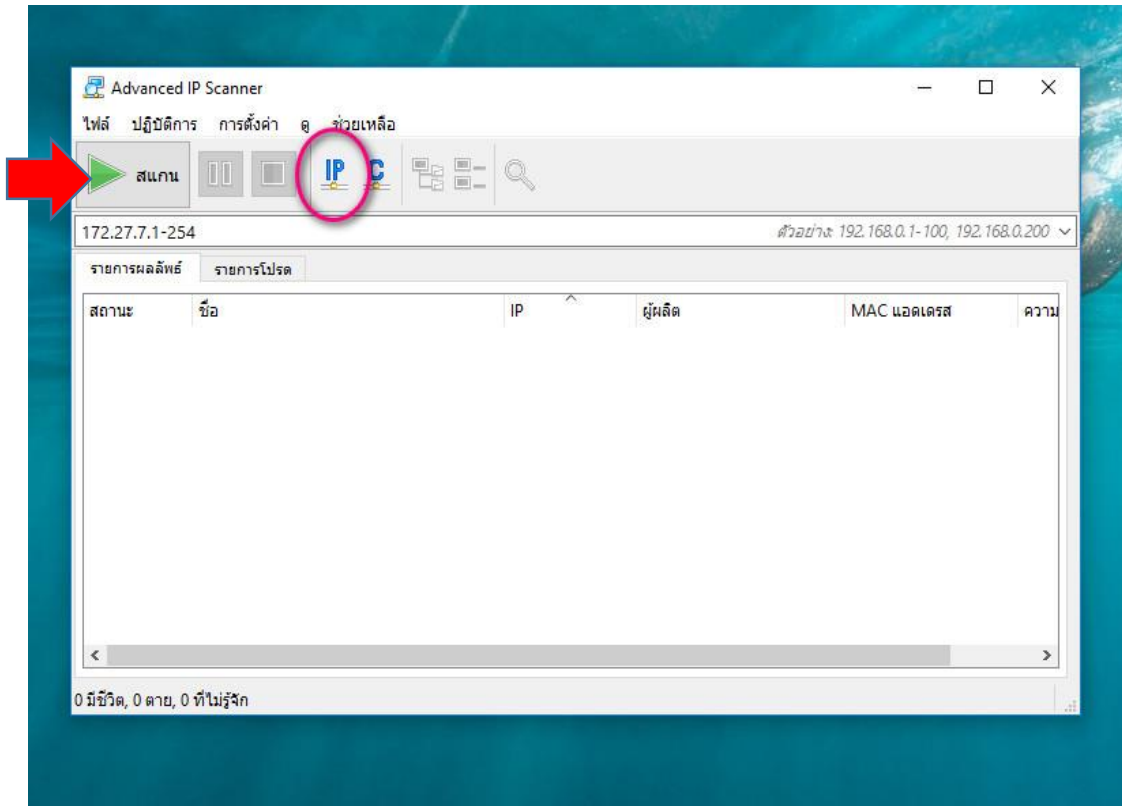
Advanced IP Scanner

ไฟล์ ปฏิบัติการ การตั้งค่า ดู ช่วยเหลือ

สแกน

IP C

172.27.7.1-254

ตัวอย่าง: 192.168.0.1-100, 192.168.0.200

รายการผลลัพธ์ รายการโปรด

| สถานะ | ชื่อ | IP | ผู้ผลิต | MAC แอดเดรส | ความ |
|---|---|---|---|---|---|

0 มีชีวิต, 0 ตาย, 0 ที่ไม่รู้จัก